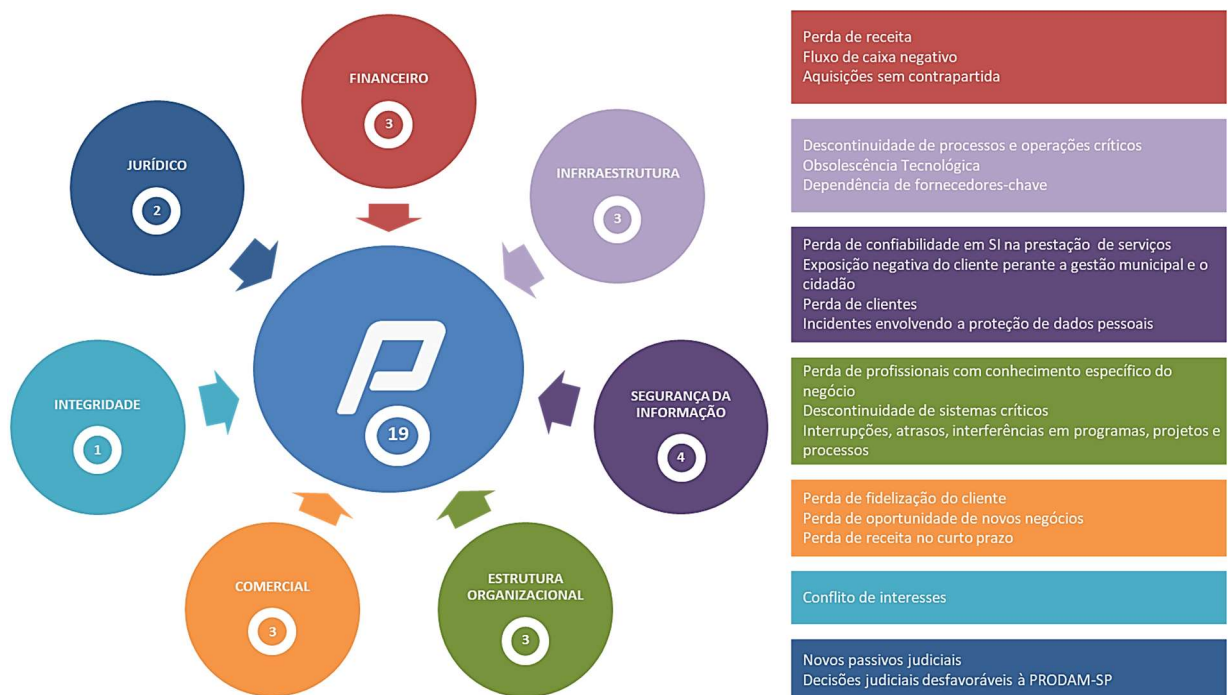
FINANCEIRO
3

JURÍDICO
2

INFRRAESTRUTURA
3

19

INTEGRIDADE
1

SEGURANÇA DA INFORMAÇÃO
4

COMERCIAL
3

ESTRUTURA ORGANIZACIONAL
3

Perda de receita
Fluxo de caixa negativo
Aquisições sem contrapartida

Descontinuidade de processos e operações críticos
Obsolescência Tecnológica
Dependência de fornecedores-chave

Perda de confiabilidade em SI na prestação de serviços
Exposição negativa do cliente perante a gestão municipal e o cidadão
Perda de clientes
Incidentes envolvendo a proteção de dados pessoais

Perda de profissionais com conhecimento específico do negócio
Descontinuidade de sistemas críticos
Interrupções, atrasos, interferências em programas, projetos e processos

Perda de fidelização do cliente
Perda de oportunidade de novos negócios
Perda de receita no curto prazo

Conflito de interesses

Novos passivos judiciais
Decisões judiciais desfavoráveis à PRODAM-SP